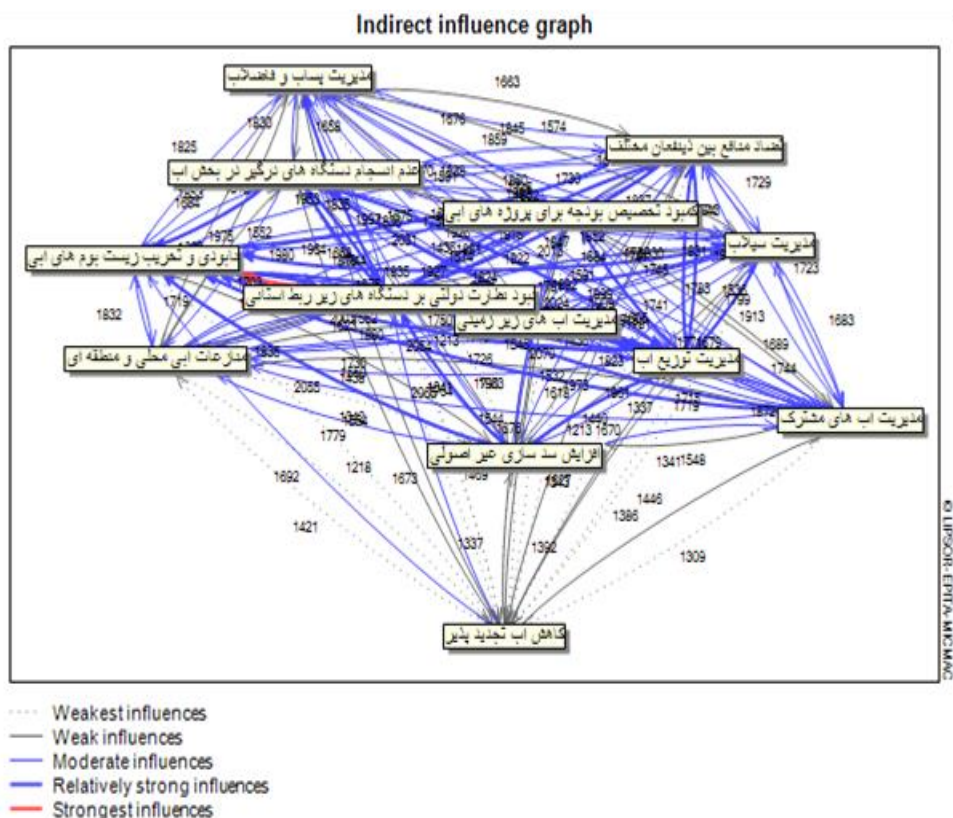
Indirect influence graph

مدیریت پساب و فاضلاب
تضاد منافع بین ذینفعان مختلف
عدم انسجام دستگاه های درگیر در بخش آب
کمبود تخصیص بودجه برای پروژه های آبی
مدیریت سیلاب
نابودی و تخریب زیست بوم های آبی
نبود نظارت دولتی بر دستگاه های زیر ربط استانی
مدیریت آب های زیر زمینی
منازعات آبی محلی و منطقه ای
مدیریت توزیع آب
مدیریت آب های مشترک
افزایش سد سازی غیر اصولی
کاهش آب تجدید پذیر

1663
1830
1876
1845
1574
1825
1859
1729
1684
1975
1552
1980
1723
1832
1719
1683
1913
1689
1744
1779
1218
1692
1673
1421
1337
1392
1309
1446
1386
1341
1548
1213
1670
1337
1719
1618
1726
2065
1678
1544
1622
2071
1741
1783
1799

© LIPSOR-EPITA-MICMAC

Weakest influences
Weak influences
Moderate influences
Relatively strong influences
Strongest influences